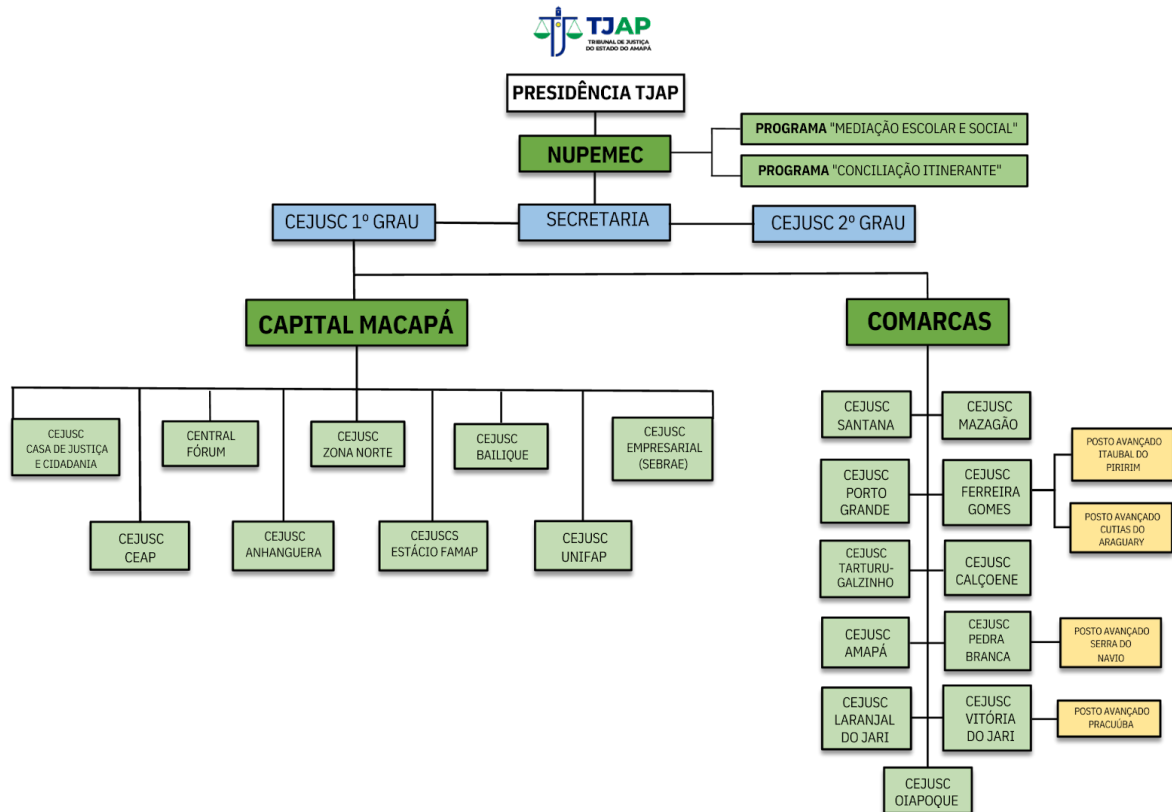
TJAP
TRIBUNAL DE JUSTIÇA DO ESTADO DO AMAPÁ

PRESIDÊNCIA TJAP

NUPEMEC

PROGRAMA "MEDIAÇÃO ESCOLAR E SOCIAL"

PROGRAMA "CONCILIAÇÃO ITINERANTE"

CEJUSC 1º GRAU

SECRETARIA

CEJUSC 2º GRAU

CAPITAL MACAPÁ

COMARCAS

CEJUSC CASA DE JUSTIÇA E CIDADANIA

CENTRAL FÓRUM

CEJUSC ZONA NORTE

CEJUSC BAILIQUE

CEJUSC EMPRESARIAL (SEBRAE)

CEJUSC CEAP

CEJUSC ANHANGUERA

CEJUSCS ESTÁCIO FAMAP

CEJUSC UNIFAP

CEJUSC SANTANA

CEJUSC MAZAGÃO

CEJUSC PORTO GRANDE

CEJUSC FERREIRA GOMES

POSTO AVANÇADO ITAUBAL DO PIRIRIM

POSTO AVANÇADO CUTIAS DO ARAGUARY

CEJUSC TARTURU-GALZINHO

CEJUSC CALÇOENE

CEJUSC AMAPÁ

CEJUSC PEDRA BRANCA

POSTO AVANÇADO SERRA DO NAVIO

CEJUSC LARANJAL DO JARI

CEJUSC VITÓRIA DO JARI

POSTO AVANÇADO PRACUÚBA

CEJUSC OIAPOQUE